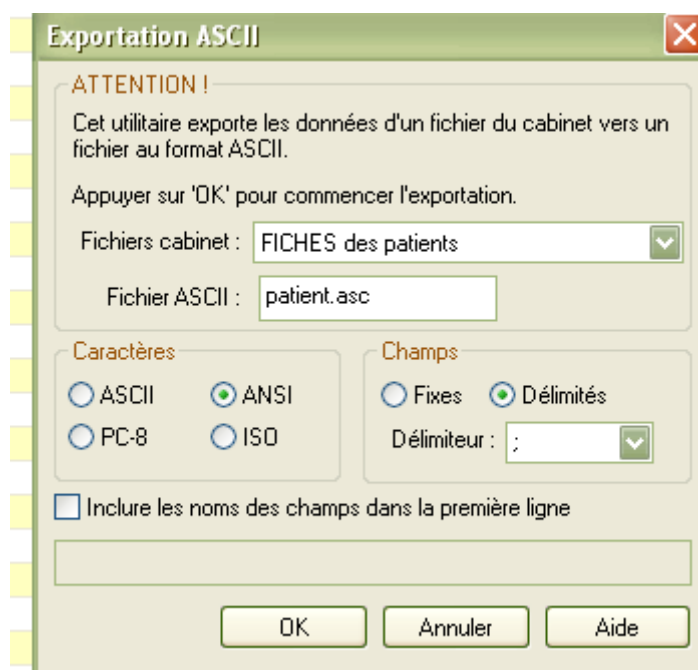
Exportation ASCII

ATTENTION !

Cet utilitaire exporte les données d'un fichier du cabinet vers un fichier au format ASCII.

Appuyer sur 'OK' pour commencer l'exportation.

Fichiers cabinet : FICHES des patients

Fichier ASCII : patient.asc

Caractères

ASCII ANSI

PC-8 ISO

Champs

Fixes Délimités

Délimiteur : ;

Inclure les noms des champs dans la première ligne

OK Annuler Aide